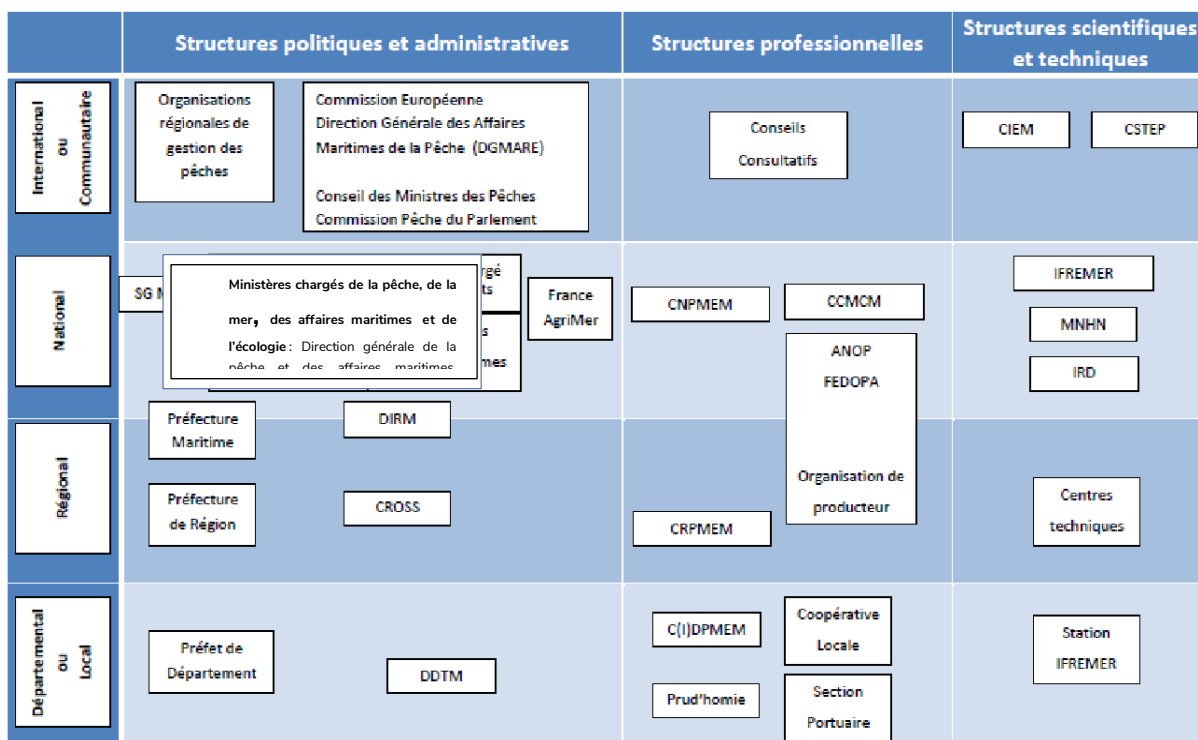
| | Structures politiques et administratives | Structures professionnelles | Structures scientifiques et techniques |
|---|---|---|---|
| International ou Communautaire | Organisations régionales de gestion des pêches; Commission Européenne Direction Générale des Affaires Maritimes de la Pêche (DGMARE) Conseil des Ministres des Pêches Commission Pêche du Parlement | Conseils Consultatifs | CIEM; CSTEP |
| National | SG M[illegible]; Ministères chargés de la pêche, de la mer, des affaires maritimes et de l'écologie : Direction générale de la pêche et des affaires maritimes; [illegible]rgé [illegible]ts; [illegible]s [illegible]mes; France AgriMer | CNPMEM; CCMCM; ANOP FEDOPA | IFREMER; MNHN; IRD |
| Régional | Préfecture Maritime; DIRM; Préfecture de Région; CROSS | CRPMEM; Organisation de producteur | Centres techniques |
| Départemental ou Local | Préfet de Département; DDTM | C(I)DPMEM; Coopérative Locale; Prud'homie; Section Portuaire | Station IFREMER |